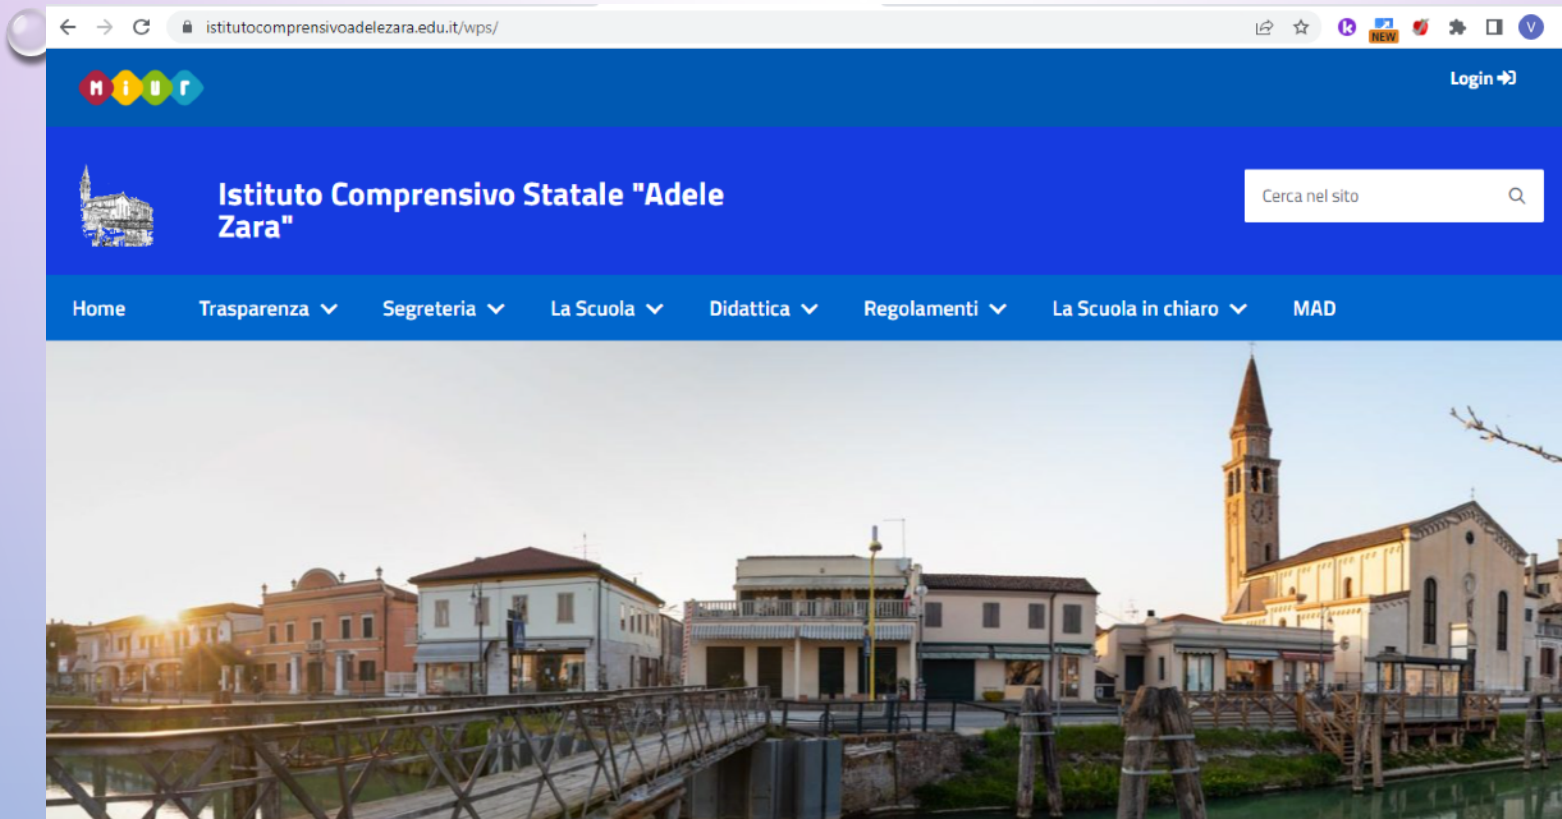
istitutocomprensivoadelezara.edu.it/wps/

NEW

V

M i u r

Login

Istituto Comprensivo Statale "Adele Zara"

Cerca nel sito

Home
Trasparenza
Segreteria
La Scuola
Didattica
Regolamenti
La Scuola in chiaro
MAD